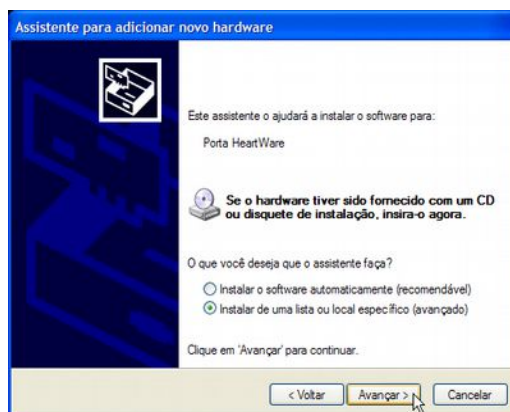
Assistente para adicionar novo hardware

Este assistente o ajudará a instalar o software para:

Porta HeartWare

Se o hardware tiver sido fornecido com um CD ou disquete de instalação, insira-o agora.

O que você deseja que o assistente faça?

Instalar o software automaticamente (recomendável)

Instalar de uma lista ou local específico (avançado)

Clique em 'Avançar' para continuar.

< Voltar | Avançar > | Cancelar